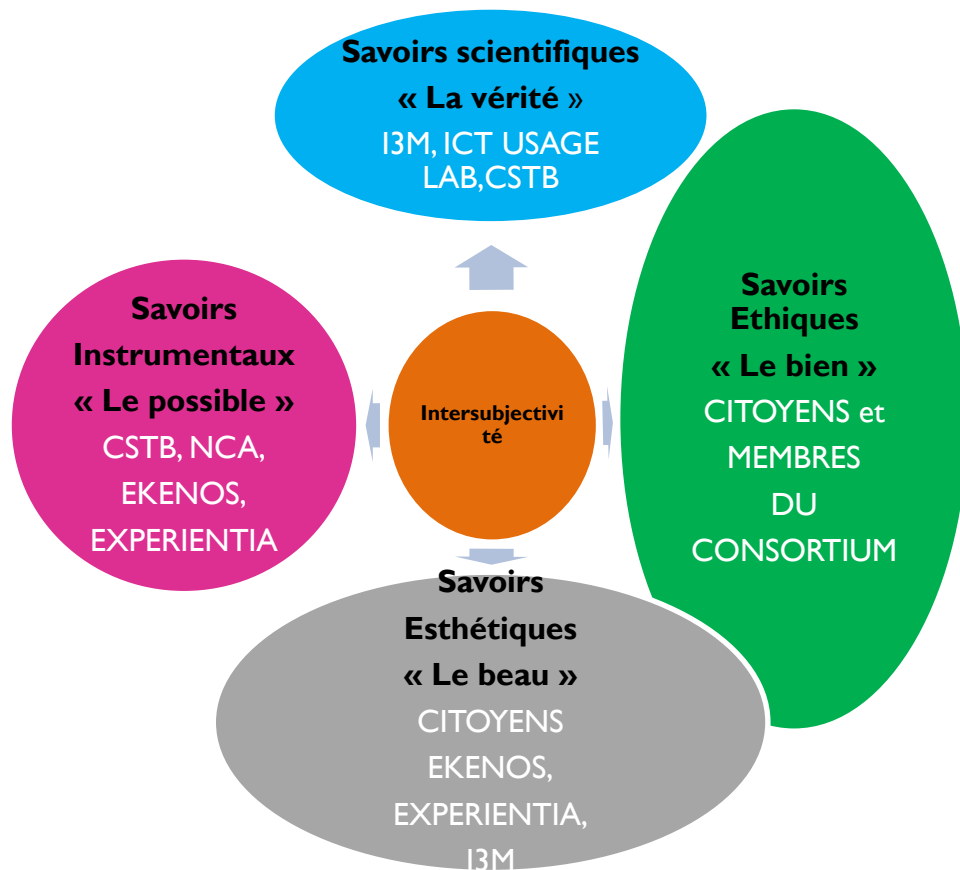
Savoirs scientifiques
« La vérité »
I3M, ICT USAGE LAB, CSTB

Savoirs Instrumentaux
« Le possible »
CSTB, NCA, EKENOS, EXPERIENTIA

Intersubjectivi té

Savoirs Ethiques
« Le bien »
CITOYENS et MEMBRES DU CONSORTIUM

Savoirs Esthétiques
« Le beau »
CITOYENS
EKENOS,
EXPERIENTIA,
I3M